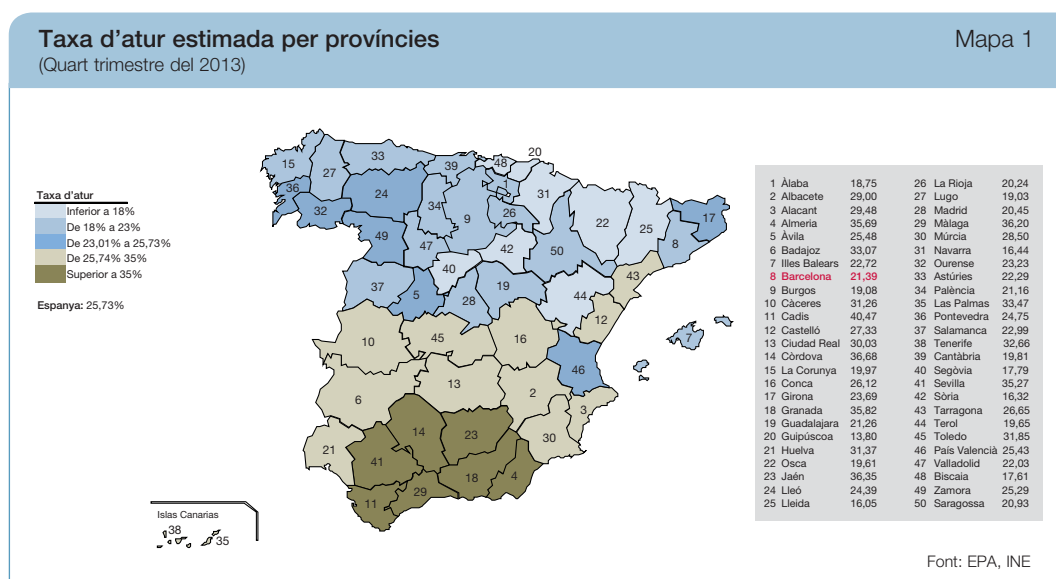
Taxa d'atur estimada per províncies
(Quart trimestre del 2013)

Mapa 1

Taxa d'atur
Inferior a 18%
De 18% a 23%
De 23,01% a 25,73%
De 25,74% 35%
Superior a 35%

Espanya: 25,73%

Islas Canarias

15 27 33 39 48 20 36 24 34 9 26 31 32 49 47 42 22 25 17 8 50 40 43 37 5 28 19 44 12 7 10 45 16 46 6 13 2 3 14 23 30 21 41 18 4 29 11 38 35

| | | | | | |
|---|---|---|---|---|---|
| 1 | Àlaba | 18,75 | 26 | La Rioja | 20,24 |
| 2 | Albacete | 29,00 | 27 | Lugo | 19,03 |
| 3 | Alacant | 29,48 | 28 | Madrid | 20,45 |
| 4 | Almeria | 35,69 | 29 | Màlaga | 36,20 |
| 5 | Àvila | 25,48 | 30 | Múrcia | 28,50 |
| 6 | Badajoz | 33,07 | 31 | Navarra | 16,44 |
| 7 | Illes Balears | 22,72 | 32 | Ourense | 23,23 |
| 8 | Barcelona | 21,39 | 33 | Astúries | 22,29 |
| 9 | Burgos | 19,08 | 34 | Palència | 21,16 |
| 10 | Càceres | 31,26 | 35 | Las Palmas | 33,47 |
| 11 | Cadis | 40,47 | 36 | Pontevedra | 24,75 |
| 12 | Castelló | 27,33 | 37 | Salamanca | 22,99 |
| 13 | Ciudad Real | 30,03 | 38 | Tenerife | 32,66 |
| 14 | Còrdova | 36,68 | 39 | Cantàbria | 19,81 |
| 15 | La Corunya | 19,97 | 40 | Segòvia | 17,79 |
| 16 | Conca | 26,12 | 41 | Sevilla | 35,27 |
| 17 | Girona | 23,69 | 42 | Sòria | 16,32 |
| 18 | Granada | 35,82 | 43 | Tarragona | 26,65 |
| 19 | Guadalajara | 21,26 | 44 | Terol | 19,65 |
| 20 | Guipúscoa | 13,80 | 45 | Toledo | 31,85 |
| 21 | Huelva | 31,37 | 46 | País Valencià | 25,43 |
| 22 | Osca | 19,61 | 47 | Valladolid | 22,03 |
| 23 | Jaén | 36,35 | 48 | Biscaia | 17,61 |
| 24 | Lleó | 24,39 | 49 | Zamora | 25,29 |
| 25 | Lleida | 16,05 | 50 | Saragossa | 20,93 |

Font: EPA, INE